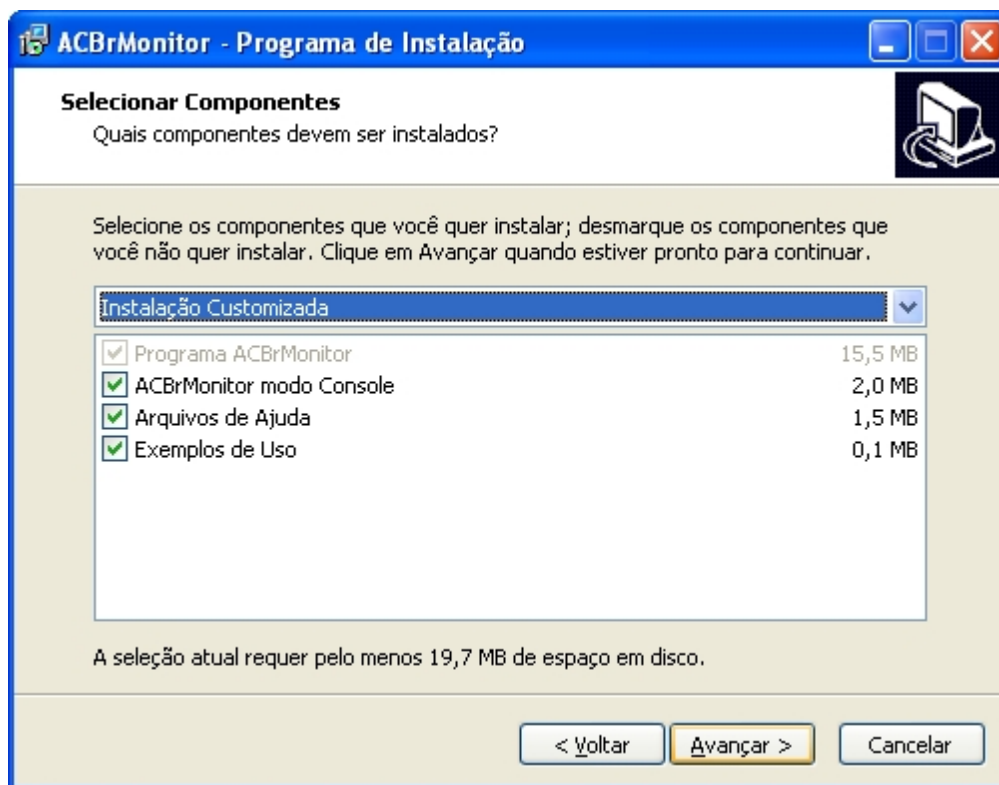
ACBrMonitor - Programa de Instalação

Selecionar Componentes
Quais componentes devem ser instalados?

Selecione os componentes que você quer instalar; desmarque os componentes que você não quer instalar. Clique em Avançar quando estiver pronto para continuar.

Instalação Customizada

| | |
|---|---|
| Programa ACBrMonitor | 15,5 MB |
| ACBrMonitor modo Console | 2,0 MB |
| Arquivos de Ajuda | 1,5 MB |
| Exemplos de Uso | 0,1 MB |

A seleção atual requer pelo menos 19,7 MB de espaço em disco.

< Voltar   Avançar >   Cancelar